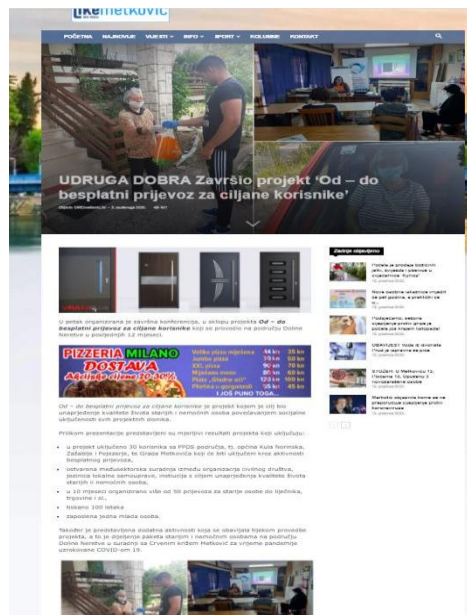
likemetkovic

POČETNA NAJNOVIJE VIJESTI INFO SPORT KOLUMNE KONTAKT

UDRUGA DOBRA Završio projekt 'Od – do besplatni prijevoz za ciljane korisnike'

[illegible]

Zadnje objavljeno

U petak organizirana je završna konferencija, u sklopu projekta Od – do besplatni prijevoz za ciljane korisnike koji se provodio na području Doline Neretve u posljednjih 12 mjeseci.

PIZZERIA MILANO
DOSTAVA
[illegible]

Velika pizza mješana 44 kn 35 kn
Jumbo pizza 74 kn 59 kn
XXL pizza 90 kn 70 kn
Mješano meso 80 kn 60 kn
Pizza „Stadio all" 170 kn 100 kn
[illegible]
I JOŠ PUNO TOGA...

Od – do besplatni prijevoz za ciljane korisnike je projekt kojem je cilj bio unaprjeđenje kvalitete života starijih i nemoćnih osoba povećavanjem socijalne uključenosti svih projektnih skupina.

Prilikom prezentacije predstavljeni su mjerljivi rezultati projekta koji uključuju:

u projekt uključeno 30 korisnika sa PPDS područja, tj. općina Kula Norinska, Zažablje i Pojezerje, te Grada Metkovića koji su bili uključeni kroz aktivnosti besplatnog prijevoza,
ostvarena međusektorska suradnja između organizacije civilnog društva, jedinica lokalne samouprave, institucija s ciljem unaprjeđenja kvalitete života starijih i nemoćnih osoba,
u 10 mjeseci organizirano više od 50 prijevoza za starije osobe do liječnika, trgovine i sl.,
tiskano 100 letaka
zaposlena jedna mlada osoba.

Također je predstavljena dodatna aktivnost koja se obavljala tijekom provedbe projekta, a to je dijeljenje paketa starijim i nemoćnim osobama na području Doline Neretve u suradnji sa Crvenim križem Metković za vrijeme pandemije uzrokovane COVID-om 19.